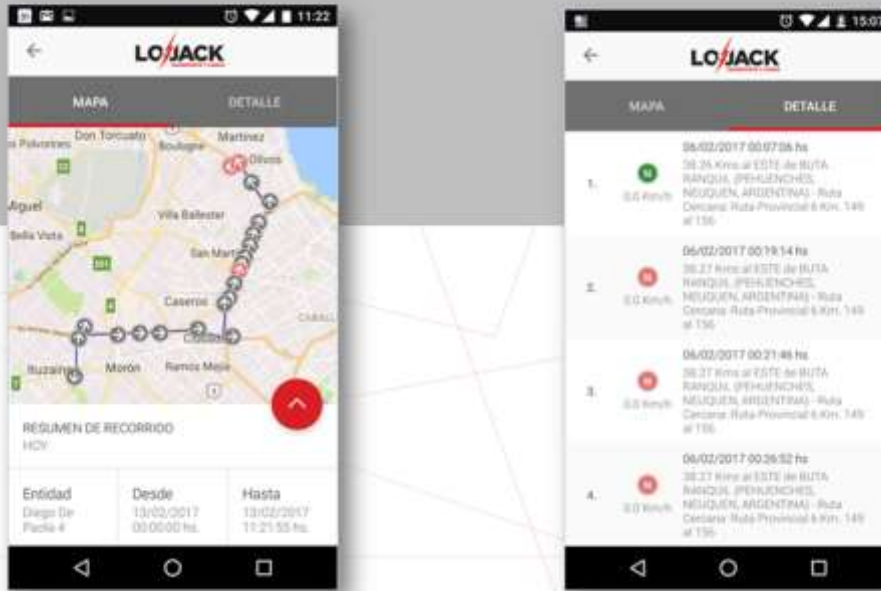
11:22

LOJACK

MAPA

DETALLE

Polvorines

Don Torcuato

Boulogne

Martinez

Olivos

Miguel

Villa Ballester

Bella Vista

San Martín

Caseros

CABALL

Ituzaingó

Morón

Ramos Mejía

RESUMEN DE RECORRIDO

HOY

Entidad

Diego De Paola 4

Desde

13/02/2017 00:00:00 hs.

Hasta

13/02/2017 11:21:55 hs.

15:07

LOJACK

MAPA

DETALLE

1.

0.0 Km/h

06/02/2017 00:07:06 hs

38.26 Kms al ESTE de BUTA RANQUIL (PEHUENCHES, NEUQUEN, ARGENTINA) - Ruta Cercana: Ruta Provincial 6 Km. 149 al 156

2.

0.0 Km/h

06/02/2017 00:19:14 hs

38.27 Kms al ESTE de BUTA RANQUIL (PEHUENCHES, NEUQUEN, ARGENTINA) - Ruta Cercana: Ruta Provincial 6 Km. 149 al 156

3.

0.0 Km/h

06/02/2017 00:21:46 hs

38.27 Kms al ESTE de BUTA RANQUIL (PEHUENCHES, NEUQUEN, ARGENTINA) - Ruta Cercana: Ruta Provincial 6 Km. 149 al 156

4.

0.0 Km/h

06/02/2017 00:26:52 hs

38.27 Kms al ESTE de BUTA RANQUIL (PEHUENCHES, NEUQUEN, ARGENTINA) - Ruta Cercana: Ruta Provincial 6 Km. 149 al 156